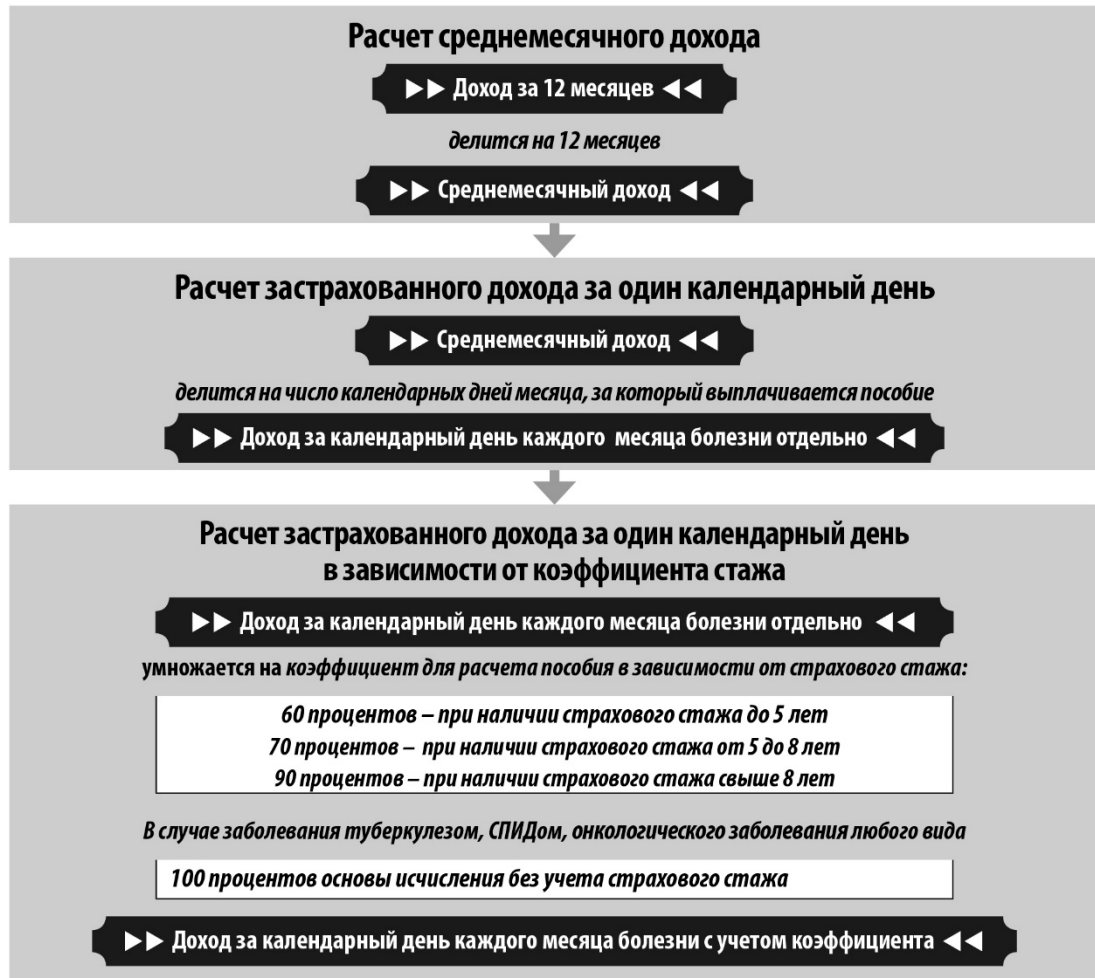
Расчет среднемесячного дохода

►► Доход за 12 месяцев ◄◄

делится на 12 месяцев

►► Среднемесячный доход ◄◄

Расчет застрахованного дохода за один календарный день

►► Среднемесячный доход ◄◄

делится на число календарных дней месяца, за который выплачивается пособие

►► Доход за календарный день каждого месяца болезни отдельно ◄◄

Расчет застрахованного дохода за один календарный день в зависимости от коэффициента стажа

►► Доход за календарный день каждого месяца болезни отдельно ◄◄

умножается на коэффициент для расчета пособия в зависимости от страхового стажа:

60 процентов – при наличии страхового стажа до 5 лет
70 процентов – при наличии страхового стажа от 5 до 8 лет
90 процентов – при наличии страхового стажа свыше 8 лет

В случае заболевания туберкулезом, СПИДом, онкологического заболевания любого вида

100 процентов основы исчисления без учета страхового стажа

►► Доход за календарный день каждого месяца болезни с учетом коэффициента ◄◄